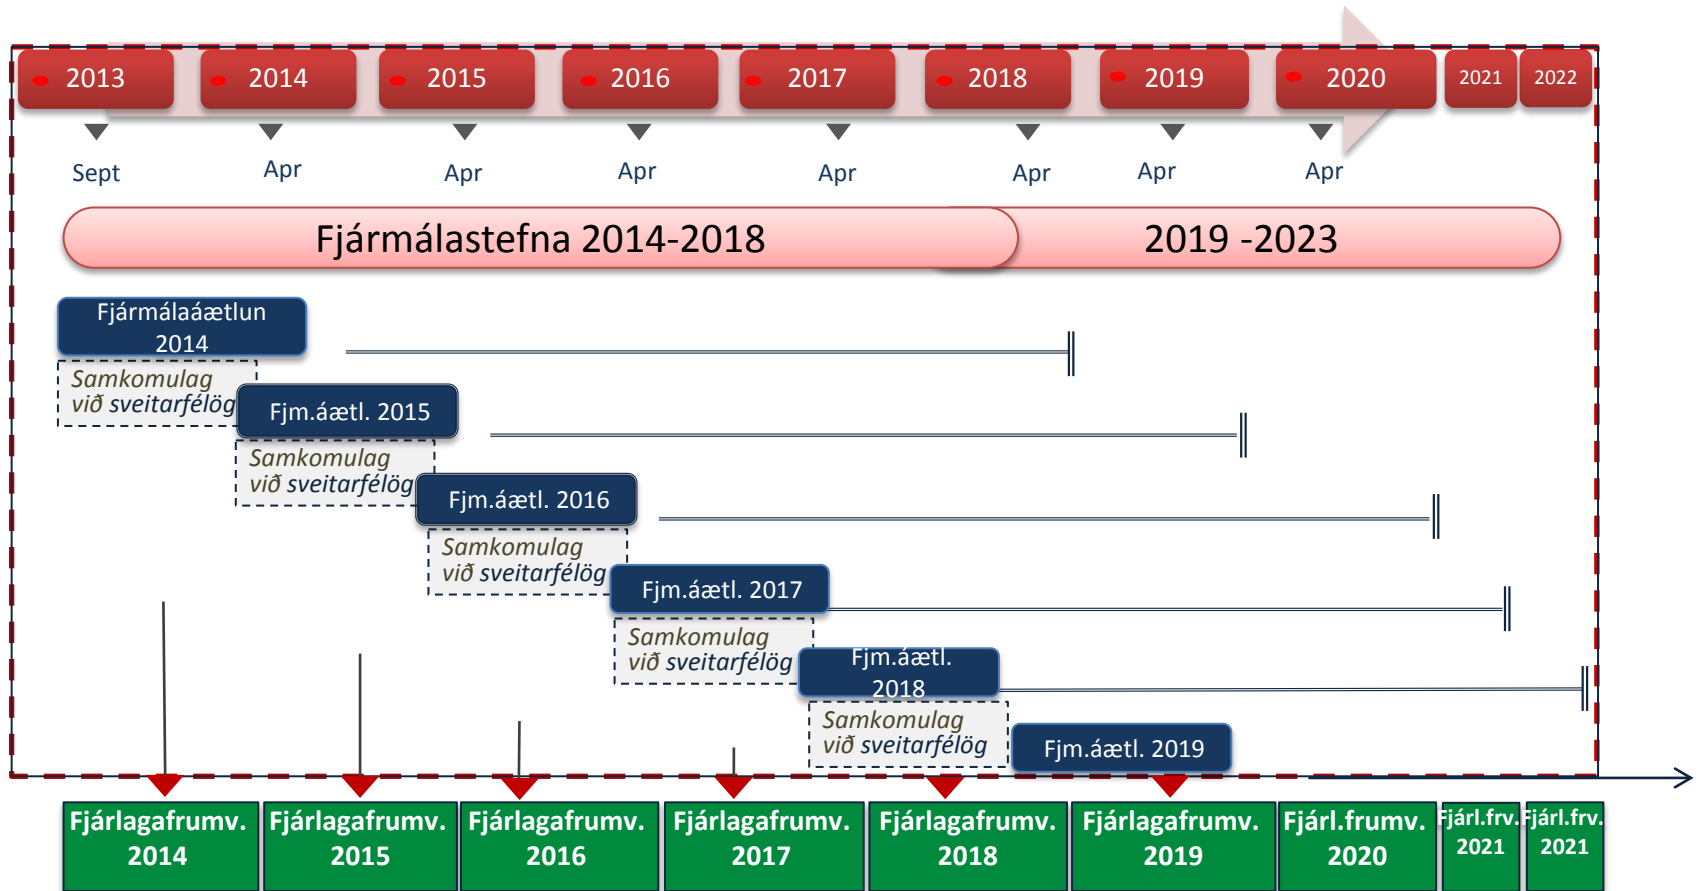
2013 2014 2015 2016 2017 2018 2019 2020 2021 2022

Sept Apr Apr Apr Apr Apr Apr Apr

Fjármálastefna 2014-2018

2019 -2023

Fjármálaáætlun 2014

Samkomulag við sveitarfélög

Fjm.áætl. 2015

Samkomulag við sveitarfélög

Fjm.áætl. 2016

Samkomulag við sveitarfélög

Fjm.áætl. 2017

Samkomulag við sveitarfélög

Fjm.áætl. 2018

Samkomulag við sveitarfélög

Fjm.áætl. 2019

Fjárlagafrumv. 2014

Fjárlagafrumv. 2015

Fjárlagafrumv. 2016

Fjárlagafrumv. 2017

Fjárlagafrumv. 2018

Fjárlagafrumv. 2019

Fjárl.frumv. 2020

Fjárl.frv. 2021

Fjárl.frv. 2021